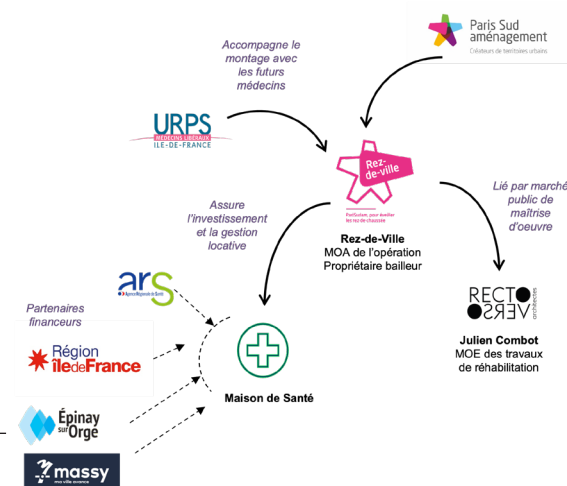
Paris Sud aménagement
Créateurs de territoires urbains

Accompagne le montage avec les futurs médecins

URPS
MÉDECINS LIBÉRAUX
ILE-DE-FRANCE

Rez-de-ville
ParisSudam, pour revitaliser les rez-de-chaussée

Assure l'investissement et la gestion locative

Lié par marché public de maîtrise d'oeuvre

Rez-de-Ville
MOA de l'opération
Propriétaire bailleur

ars
Agence Régionale de Santé

Partenaires financeurs

Région îledeFrance

Maison de Santé

RECTO VERSO
architectes

Julien Combot
MOE des travaux de réhabilitation

Épinay sur Orge

massy
une ville avance